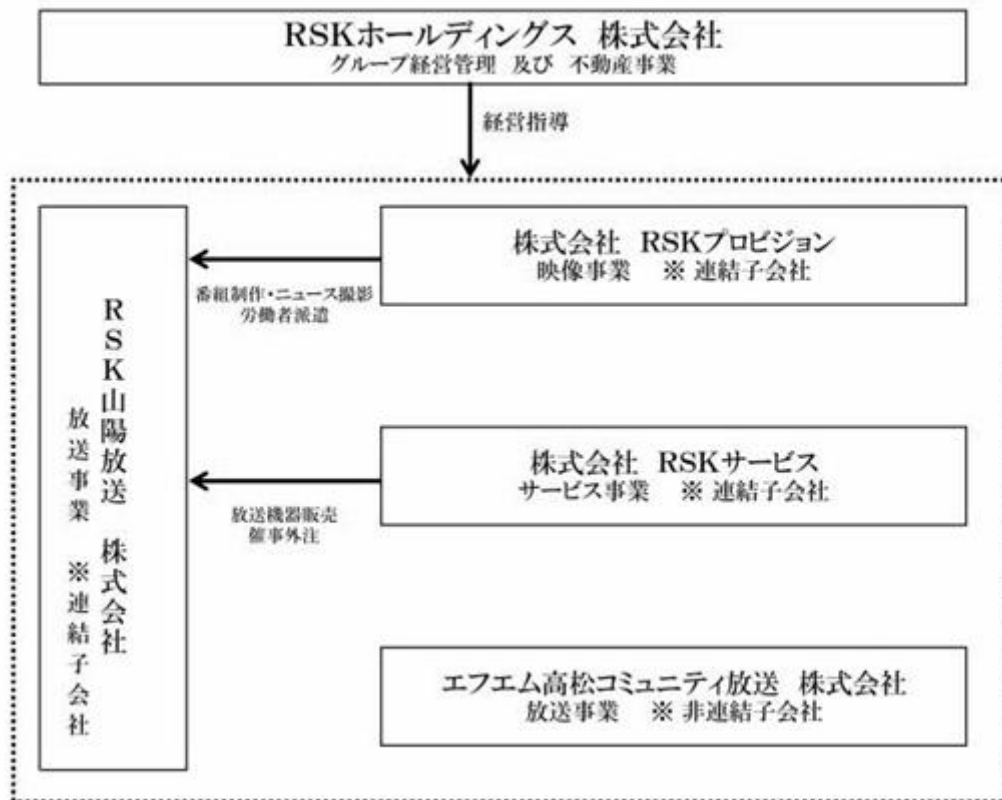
RSKホールディングス 株式会社
グループ経営管理 及び 不動産事業

経営指導

RSK山陽放送 株式会社
放送事業 ※連結子会社

株式会社 RSKプロビジョン
映像事業 ※ 連結子会社

番組制作・ニュース撮影
労働者派遣

株式会社 RSKサービス
サービス事業 ※ 連結子会社

放送機器販売
催事外注

エフエム高松コミュニティ放送 株式会社
放送事業 ※ 非連結子会社